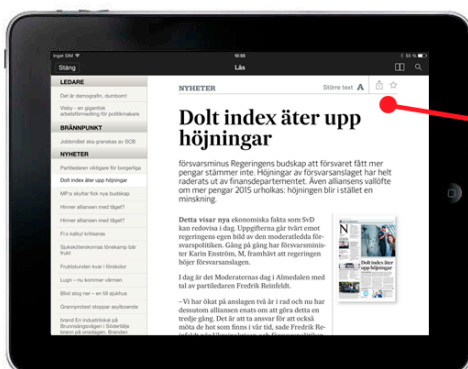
Ingen SIM 16:55 53 %

Stäng Läs

LEDARE

Det är demografin, dumbom!

Visby – en gigantisk arbetsförmedling för politikerskaks

BRÄNNPUNKT

Jobbmålet ska granskas av SCB

NYHETER

Partiledaren obligare för borgarliga

Dolt index äter upp höjningar

MP:s skuttar fick nya budskap

Hinner allianserna med tåget?

Hinner allianserna med tåget?

Fi:s kaltuj kritiseras

Sjukskrivlernas lönekamp tas fruid

Fruktsturden kvar i förskolor

Lugn – nu kommer värmen

Bilist stop her – en till spökhus

Grannprotest stoppar asylboende

brand En industrilokal på Brunnsängsvägen i Södertälje brann på onsdagen. Brandkår

NYHETER Större text A

Dolt index äter upp höjningar

försvarsminus Regeringens budskap att försvaret fått mer pengar stämmer inte. Höjningar av försvarsanslaget har helt raderats ut av finansdepartementet. Även alliansens vallöfte om mer pengar 2015 urholkas: höjningen blir i stället en minskning.

Detta visar nya ekonomiska fakta som SvD kan redovisa i dag. Uppgifterna går tvärt emot regeringens egen bild av den moderatledda försvarspolitiken. Gång på gång har försvarsminister Karin Enström, M, framhävt att regeringen höjer försvarsanslagen.

I dag är det Moderaternas dag i Almedalen med tal av partiledaren Fredrik Reinfeldt.

– Vi har ökat på anslagen två år i rad och nu har dessutom alliansen enats om att göra detta en tredje gång. Det är ut ta ansvar för att också möta de hot som finns i vår tid, sade Fredrik Reinfeldt i SVT:s Agenda i februari.

Dolt index äter upp höjningar